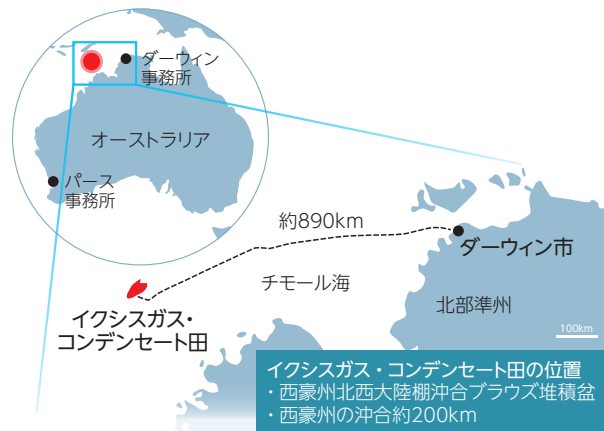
ダーウィン
事務所

オーストラリア

パース
事務所

約890km

ダーウィン市

チモール海

北部準州

イクシスガス・
コンデンセート田

100km

イクシスガス・コンデンセート田の位置
・西豪州北西大陸棚沖合ブラウズ堆積盆
・西豪州の沖合約200km